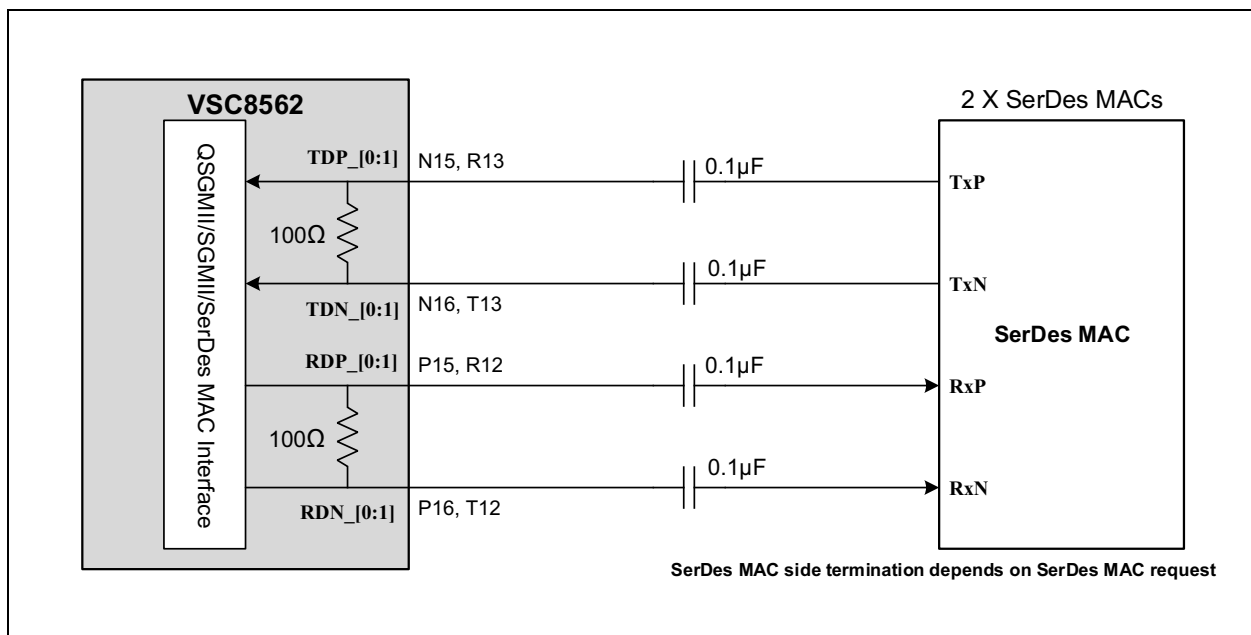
VSC8562

QSGMII/SGMII/SerDes MAC Interface

TDP_[0:1]

N15, R13

100Ω

TDN_[0:1]

N16, T13

RDP_[0:1]

P15, R12

100Ω

RDN_[0:1]

P16, T12

0.1µF

0.1µF

0.1µF

0.1µF

2 X SerDes MACs

TxP

TxN

SerDes MAC

RxP

RxN

SerDes MAC side termination depends on SerDes MAC request